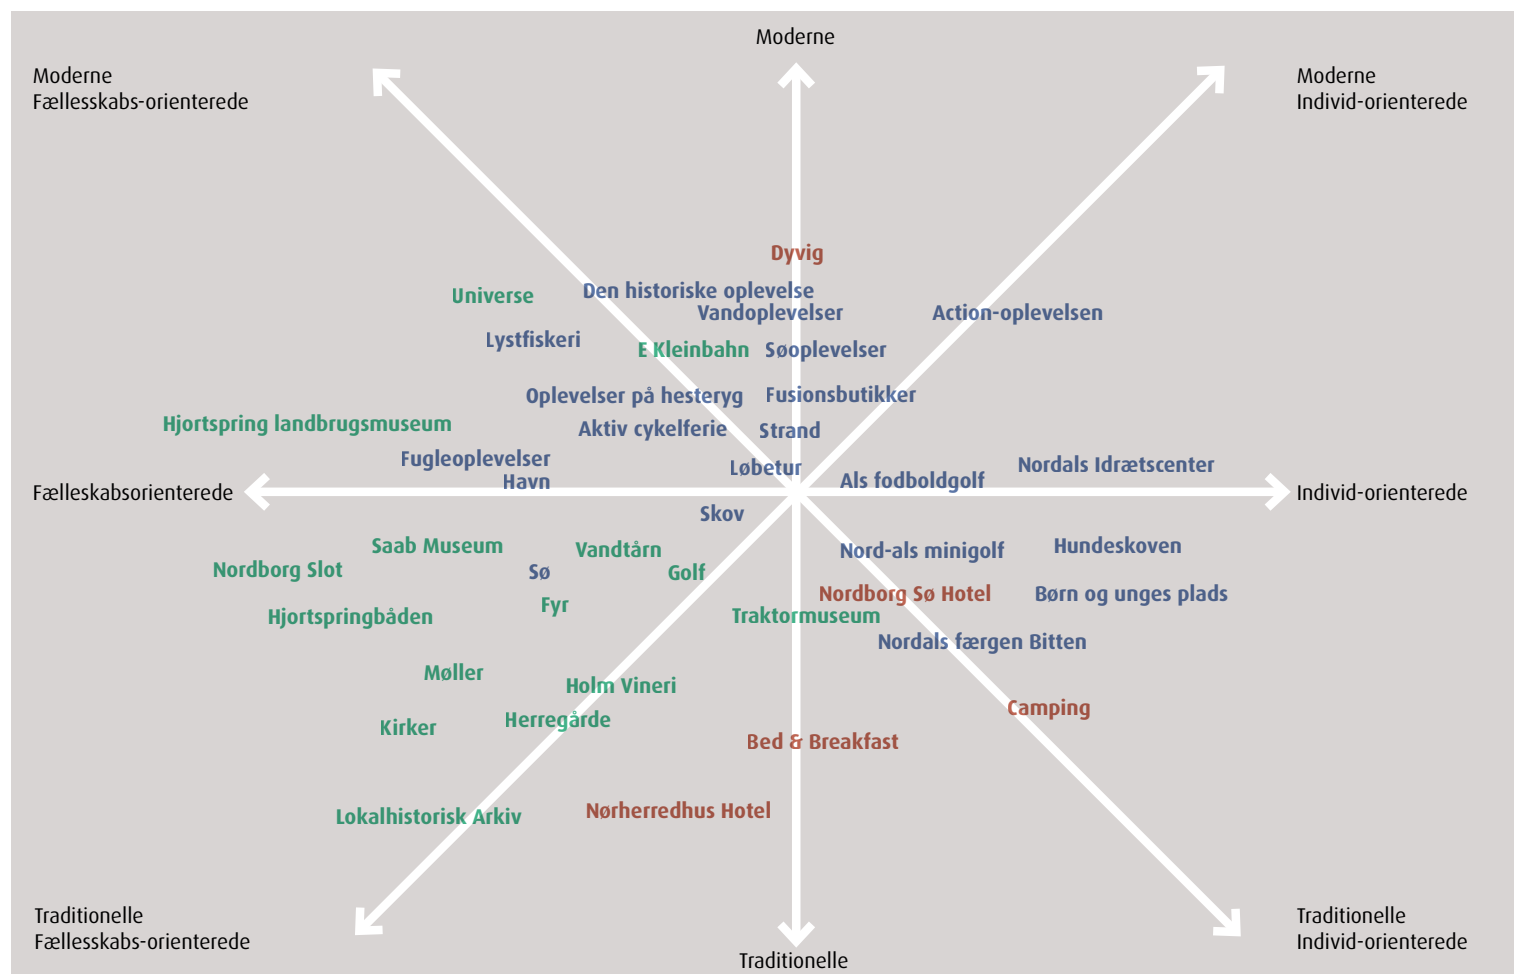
Moderne

Moderne
Fællesskabs-orienterede

Moderne
Individ-orienterede

Dyvig

Universe

Den historiske oplevelse

Vandoplevelser

Action-oplevelsen

Lystfiskeri

E Kleinbahn

Søoplevelser

Oplevelser på hesteryg

Fusionsbutikker

Hjortspring landbrugsmuseum

Aktiv cykelferie

Strand

Fugleoplevelser

Løbetur

Nordals Idrætscenter

Havn

Als fodboldgolf

Fælleskabsorienterede

Individ-orienterede

Skov

Saab Museum

Vandtårn

Nord-als minigolf

Hundeskoven

Nordborg Slot

Sø

Golf

Nordborg Sø Hotel

Børn og unges plads

Fyr

Hjortspringbåden

Traktormuseum

Nordals færgen Bitten

Møller

Holm Vineri

Camping

Kirker

Herregårde

Bed & Breakfast

Lokalhistorisk Arkiv

Nørherredhus Hotel

Traditionelle
Fællesskabs-orienterede

Traditionelle

Traditionelle
Individ-orienterede